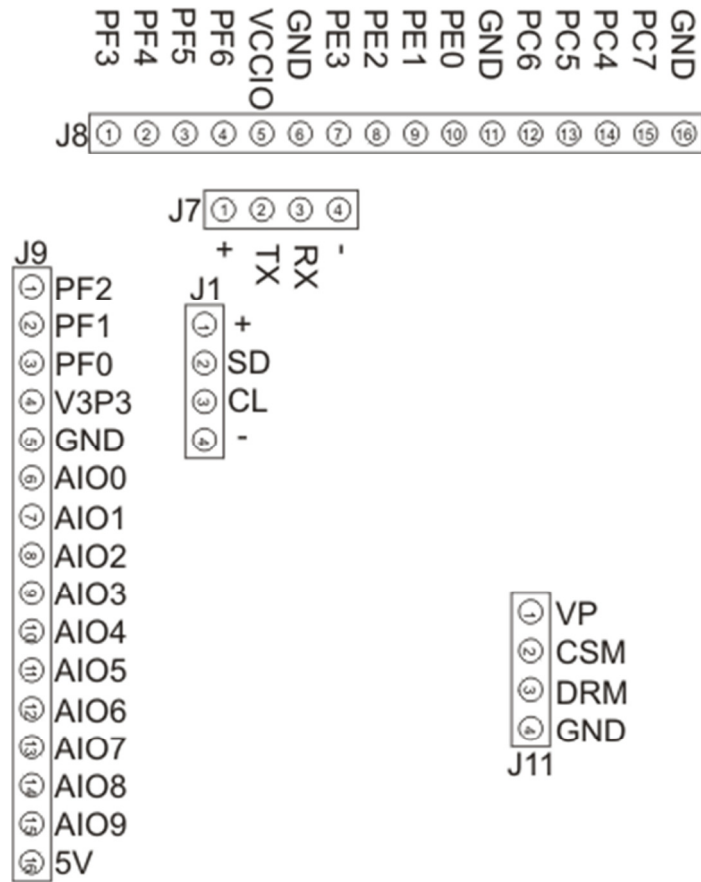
PF3 PF4 PF5 PF6 VCCIO GND PE3 PE2 PE1 PE0 GND PC6 PC5 PC4 PC7 GND

J8 ① ② ③ ④ ⑤ ⑥ ⑦ ⑧ ⑨ ⑩ ⑪ ⑫ ⑬ ⑭ ⑮ ⑯

J7 ① ② ③ ④
+ TX RX -

J9
① PF2
② PF1
③ PF0
④ V3P3
⑤ GND
⑥ AIO0
⑦ AIO1
⑧ AIO2
⑨ AIO3
⑩ AIO4
⑪ AIO5
⑫ AIO6
⑬ AIO7
⑭ AIO8
⑮ AIO9
⑯ 5V

J1
① +
② SD
③ CL
④ -

① VP
② CSM
③ DRM
④ GND
J11